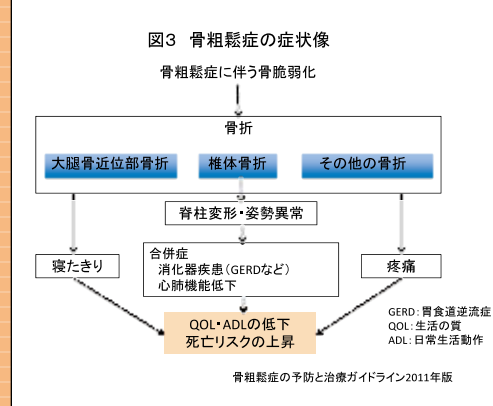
図3　骨粗鬆症の症状像

骨粗鬆症に伴う骨脆弱化

骨折

大腿骨近位部骨折

椎体骨折

その他の骨折

脊柱変形・姿勢異常

寝たきり

合併症
消化器疾患（GERDなど）
心肺機能低下

疼痛

QOL・ADLの低下
死亡リスクの上昇

GERD：胃食道逆流症
QOL：生活の質
ADL：日常生活動作

骨粗鬆症の予防と治療ガイドライン2011年版